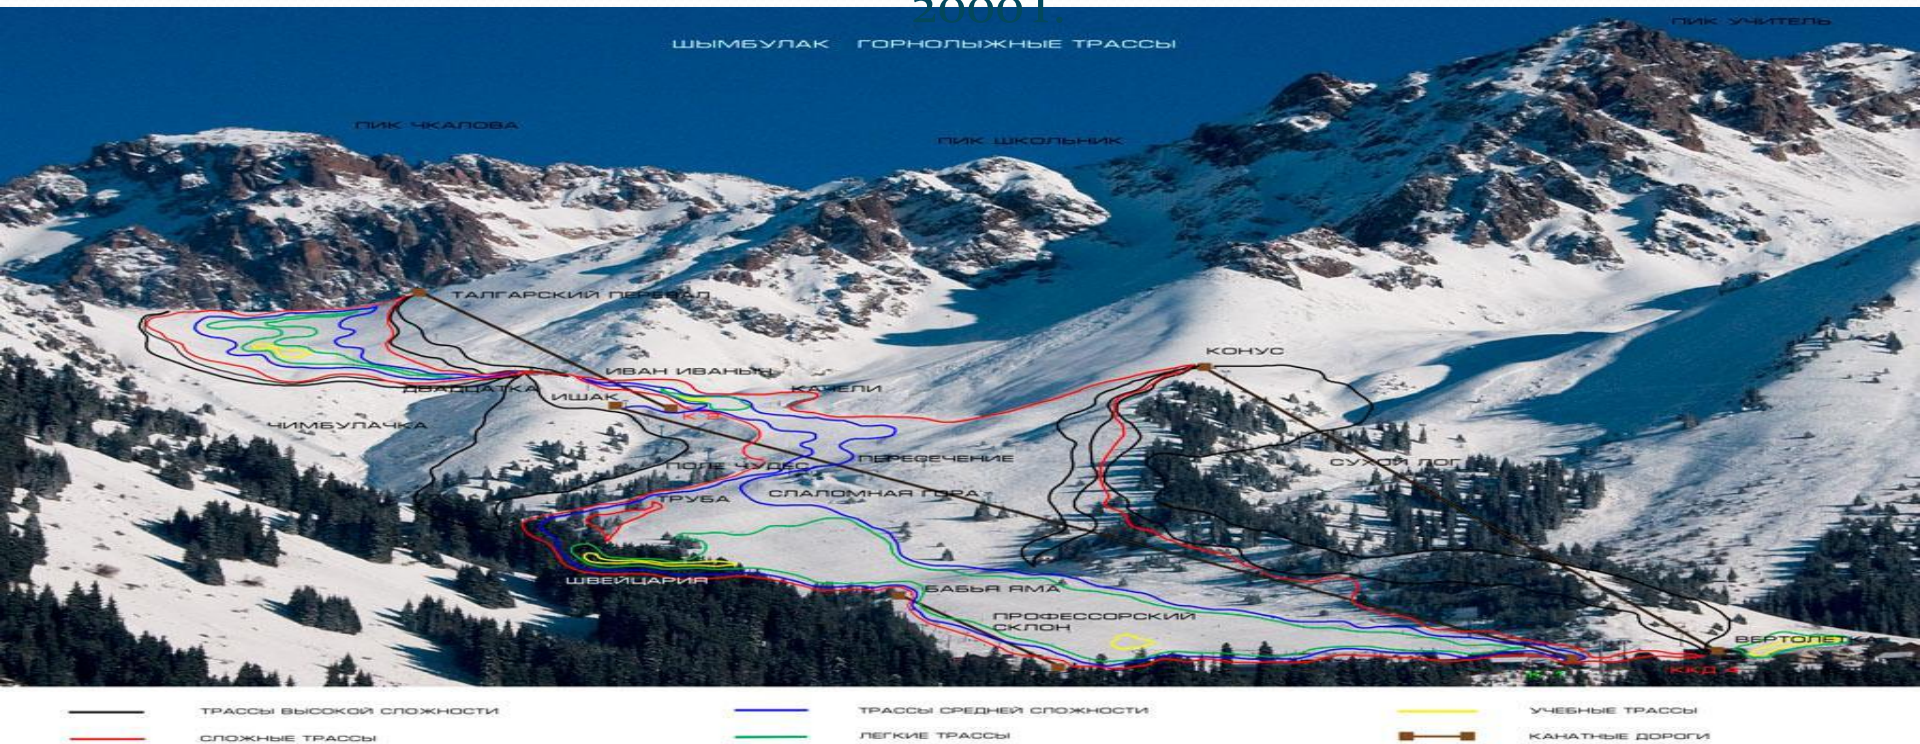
2006 г.

ШЫМБУЛАК ГОРНОЛЫЖНЫЕ ТРАССЫ

ПИК УЧИТЕЛЬ

ПИК ЧКАЛОВА

ПИК ШКОЛЬНИК

ТАЛГАРСКИЙ ПЕРЕВАЛ

КОНУС

ИВАН ИВАНЫЧ

ДВАДЦАТКА

КАЧЕЛИ

ИШАК

ЧИМБУЛАЧКА

ПЕРЕСЕЧЕНИЕ

ПОЛЕ ЧУДЕС

СУХОЙ ЛОГ

ТРУБА

СЛАЛОМНАЯ ГОРА

ШВЕЙЦАРИЯ

БАБЬЯ ЯМА

ПРОФЕССОРСКИЙ СКЛОН

ВЕРТОЛЕТКА

ККД 4

ТРАССЫ ВЫСОКОЙ СЛОЖНОСТИ

СЛОЖНЫЕ ТРАССЫ

ТРАССЫ СРЕДНЕЙ СЛОЖНОСТИ

ЛЕГКИЕ ТРАССЫ

УЧЕБНЫЕ ТРАССЫ

КАНАТНЫЕ ДОРОГИ